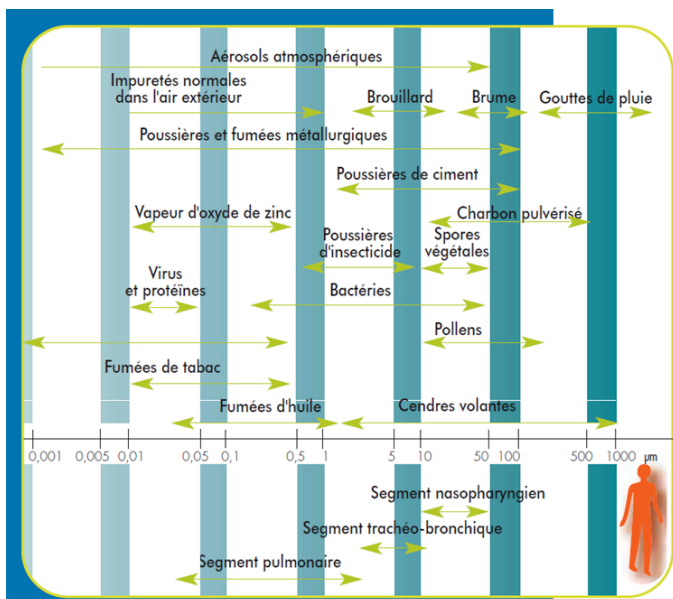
Aérosols atmosphériques

Impuretés normales dans l'air extérieur

Brouillard

Brume

Gouttes de pluie

Poussières et fumées métallurgiques

Poussières de ciment

Vapeur d'oxyde de zinc

Charbon pulvérisé

Poussières d'insecticide

Spores végétales

Virus et protéïnes

Bactéries

Pollens

Fumées de tabac

Fumées d'huile

Cendres volantes

0,001 0,005 0,01 0,05 0,1 0,5 1 5 10 50 100 500 1000 µm

Segment nasopharyngien

Segment trachéo-bronchique

Segment pulmonaire